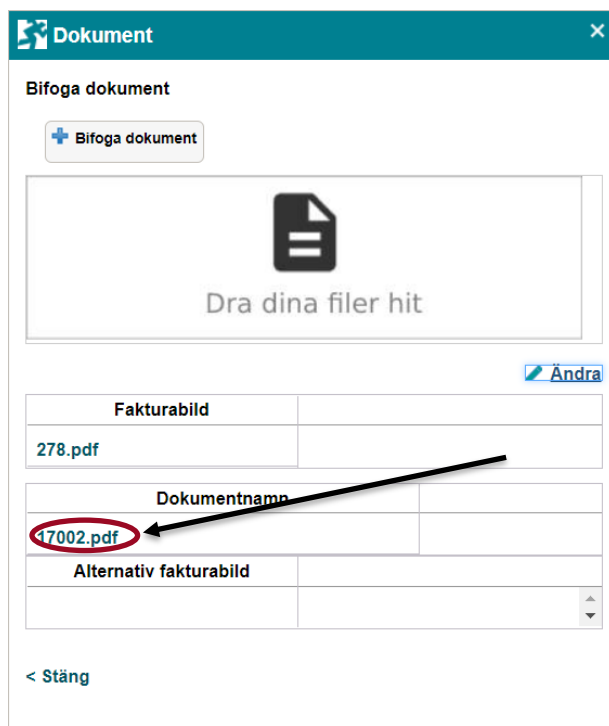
Dokument
×

Bifoga dokument

Bifoga dokument

Dra dina filer hit

Ändra

| Fakturabild | |
|---|---|
| 278.pdf | |

| Dokumentnamn | |
|---|---|
| 17002.pdf | |
| Alternativ fakturabild | |
| | |

< Stäng